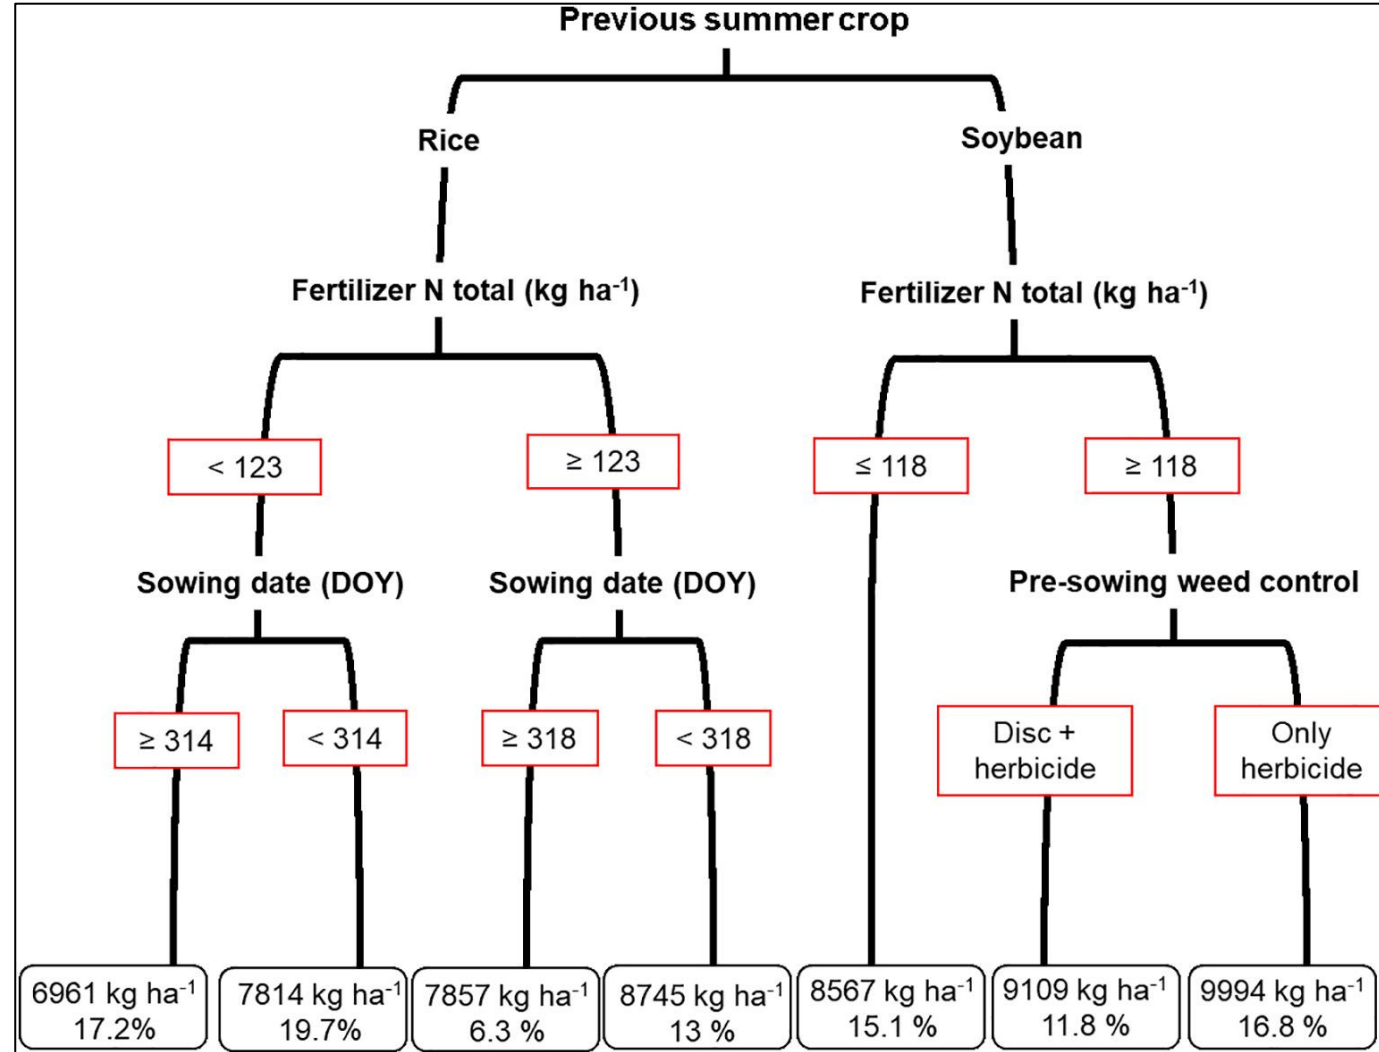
Previous summer crop

Rice

Soybean

Fertilizer N total (kg ha$^{-1}$)

Fertilizer N total (kg ha$^{-1}$)

< 123

≥ 123

≤ 118

≥ 118

Sowing date (DOY)

Sowing date (DOY)

Pre-sowing weed control

≥ 314

< 314

≥ 318

< 318

Disc + herbicide

Only herbicide

6961 kg ha$^{-1}$ 17.2%

7814 kg ha$^{-1}$ 19.7%

7857 kg ha$^{-1}$ 6.3 %

8745 kg ha$^{-1}$ 13 %

8567 kg ha$^{-1}$ 15.1 %

9109 kg ha$^{-1}$ 11.8 %

9994 kg ha$^{-1}$ 16.8 %